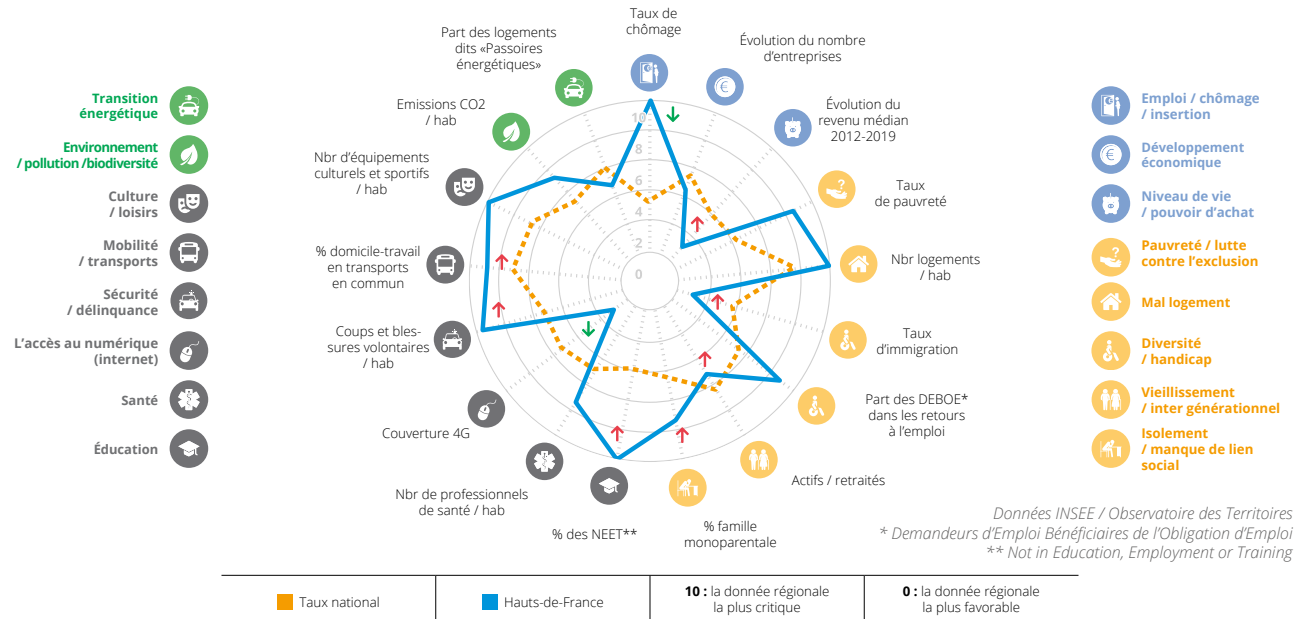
Transition énergétique

Environnement / pollution /biodiversité

Culture / loisirs

Mobilité / transports

Sécurité / délinquance

L'accès au numérique (internet)

Santé

Éducation

Taux de chômage

Évolution du nombre d'entreprises

Évolution du revenu médian 2012-2019

Taux de pauvreté

Nbr logements / hab

Taux d'immigration

Part des DEBOE* dans les retours à l'emploi

Actifs / retraités

% famille monoparentale

% des NEET**

Nbr de professionnels de santé / hab

Couverture 4G

Coups et blessures volontaires / hab

% domicile-travail en transports en commun

Nbr d'équipements culturels et sportifs / hab

Emissions CO2 / hab

Part des logements dits «Passoires énergétiques»

10
8
6
4
2
0

Emploi / chômage / insertion

Développement économique

Niveau de vie / pouvoir d'achat

Pauvreté / lutte contre l'exclusion

Mal logement

Diversité / handicap

Vieillissement / inter générationnel

Isolement / manque de lien social

Données INSEE / Observatoire des Territoires
* Demandeurs d'Emploi Bénéficiaires de l'Obligation d'Emploi
** Not in Education, Employment or Training

| Taux national | Hauts-de-France | **10 :** la donnée régionale la plus critique | **0 :** la donnée régionale la plus favorable |
|---|---|---|---|